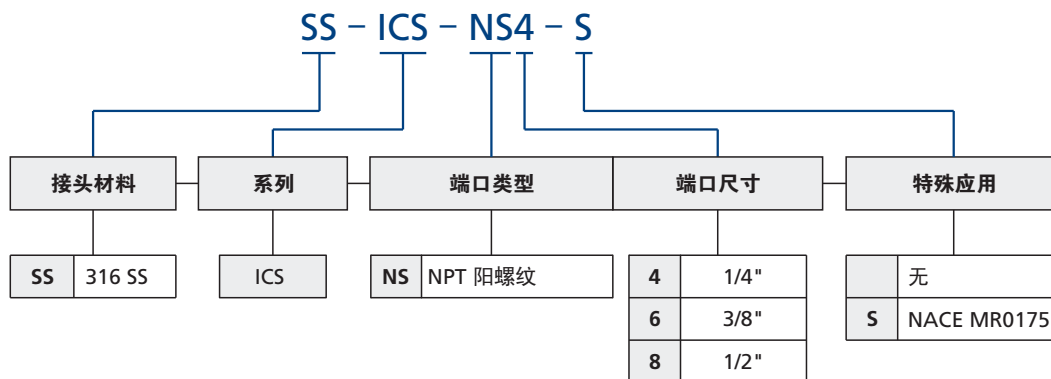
SS – ICS – NS4 – S

接头材料

系列

端口类型

端口尺寸

特殊应用

| SS | 316 SS |
|---|---|

ICS

| NS | NPT 阳螺纹 |
|---|---|

| 4 | 1/4" |
|---|---|
| 6 | 3/8" |
| 8 | 1/2" |

|  | 无 |
|---|---|
| S | NACE MR0175 |